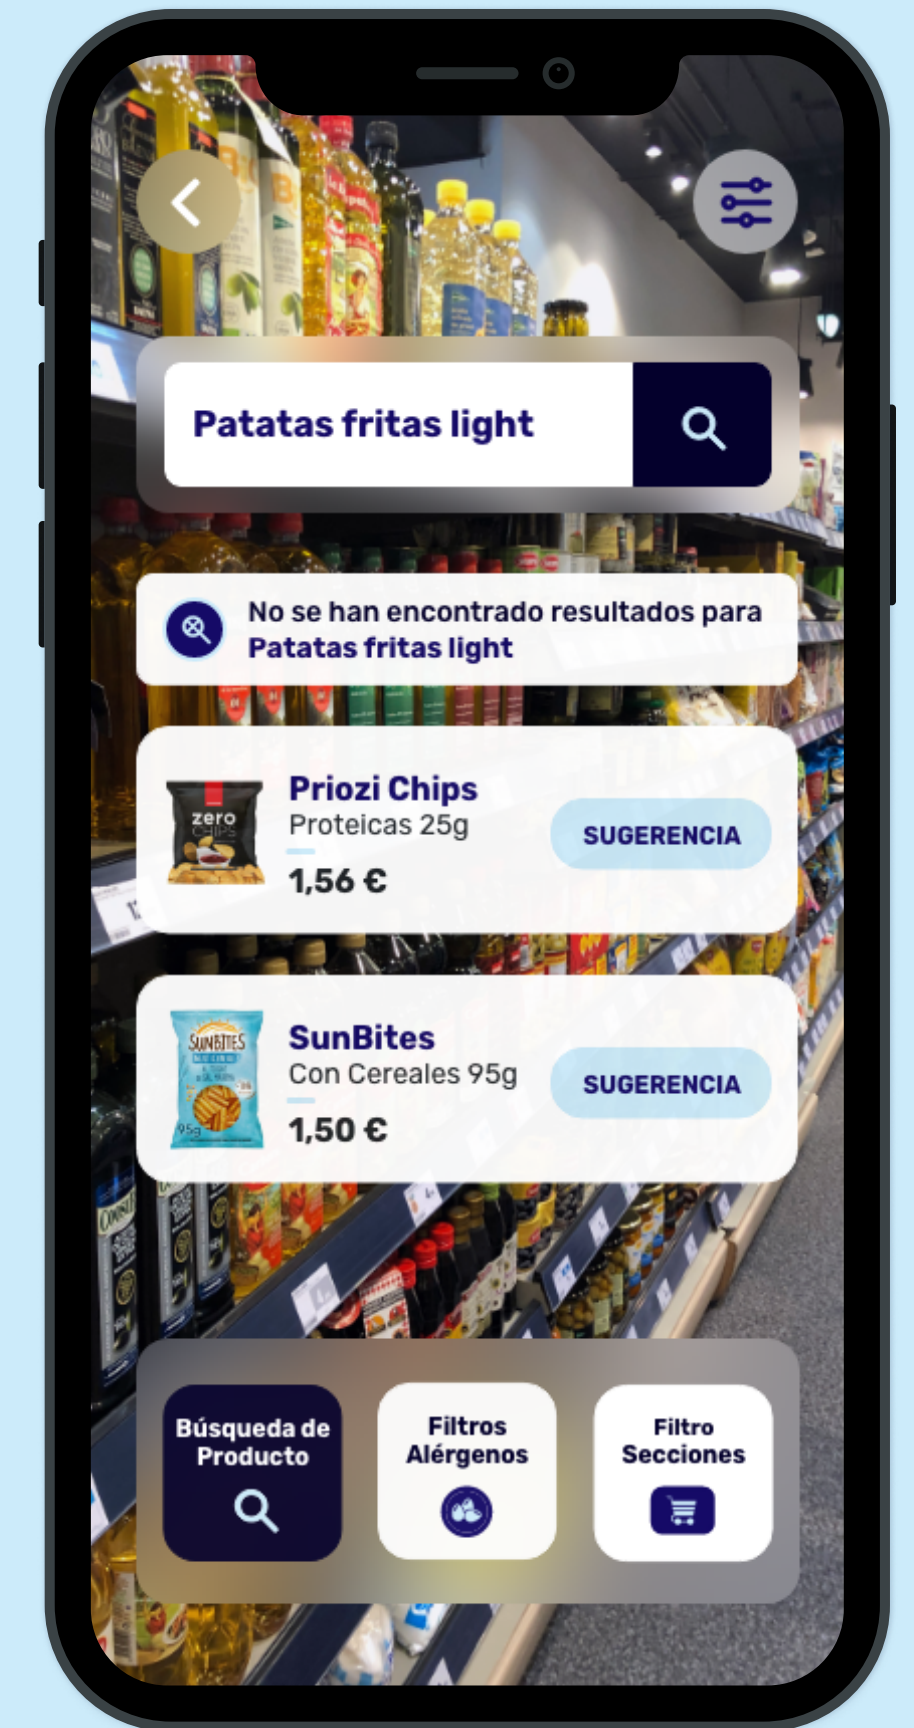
Patatas fritas light

No se han encontrado resultados para Patatas fritas light

zero CHIPS

Priozi Chips
Proteicas 25g
1,56 €

SUGERENCIA

SUNBITES
95g

SunBites
Con Cereales 95g
1,50 €

SUGERENCIA

Búsqueda de Producto

Filtros Alérgenos

Filtro Secciones